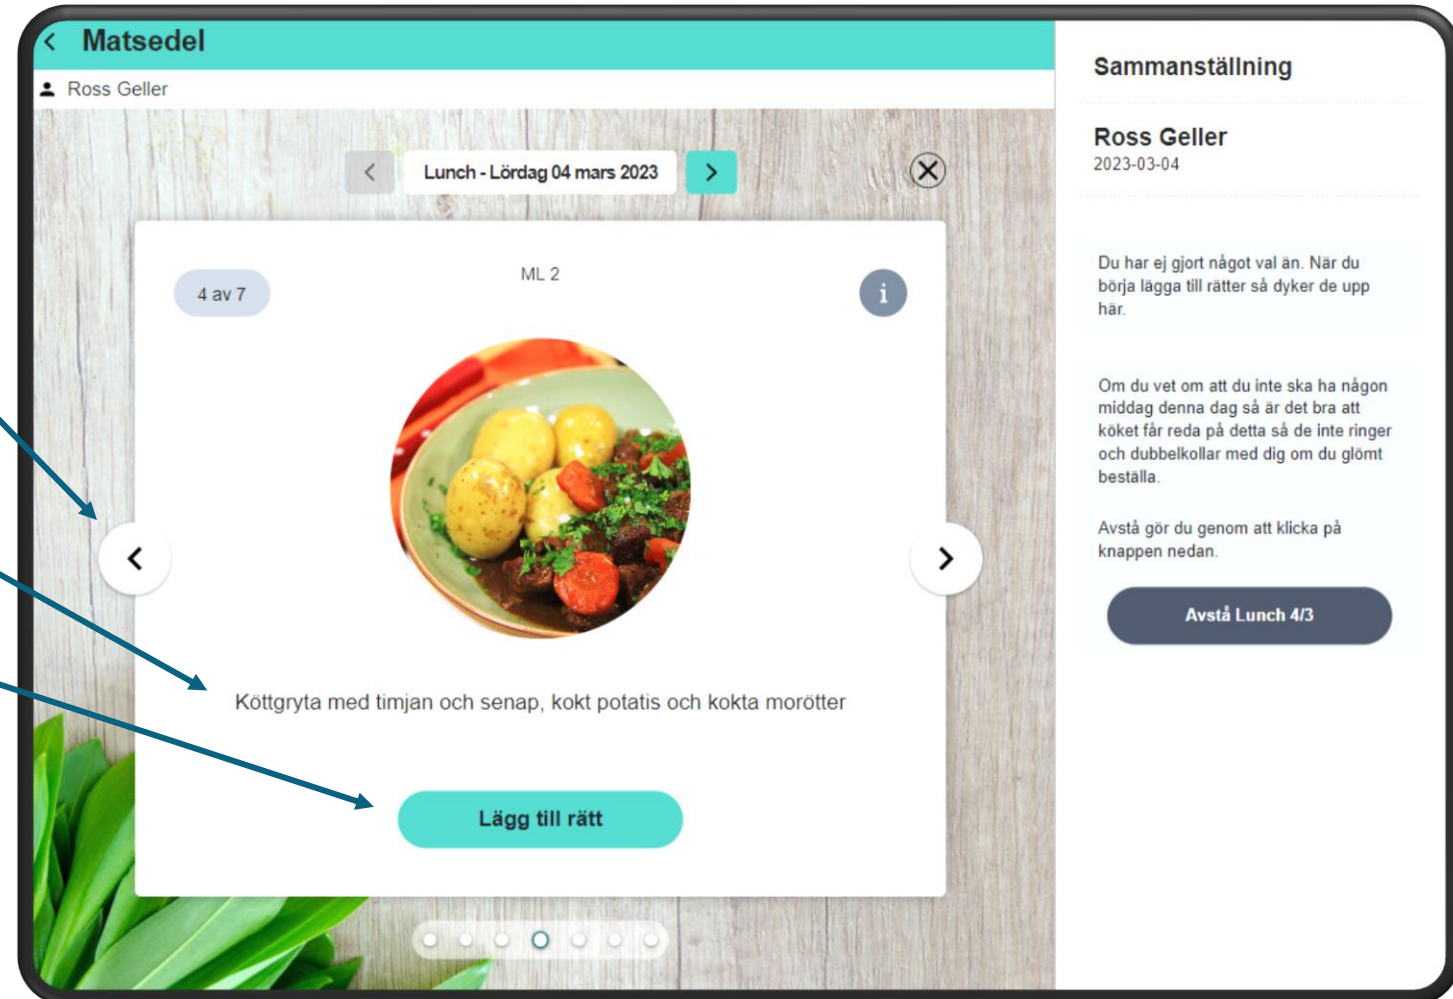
< Matsedel

Ross Geller

Lunch - Lördag 04 mars 2023

4 av 7

ML 2

i

Köttgryta med timjan och senap, kokt potatis och kokta morötter

Lägg till rätt

Sammanställning

Ross Geller
2023-03-04

Du har ej gjort något val än. När du börja lägga till rätter så dyker de upp här.

Om du vet om att du inte ska ha någon middag denna dag så är det bra att köket får reda på detta så de inte ringer och dubbelkollar med dig om du glömt beställa.

Avstå gör du genom att klicka på knappen nedan.

Avstå Lunch 4/3